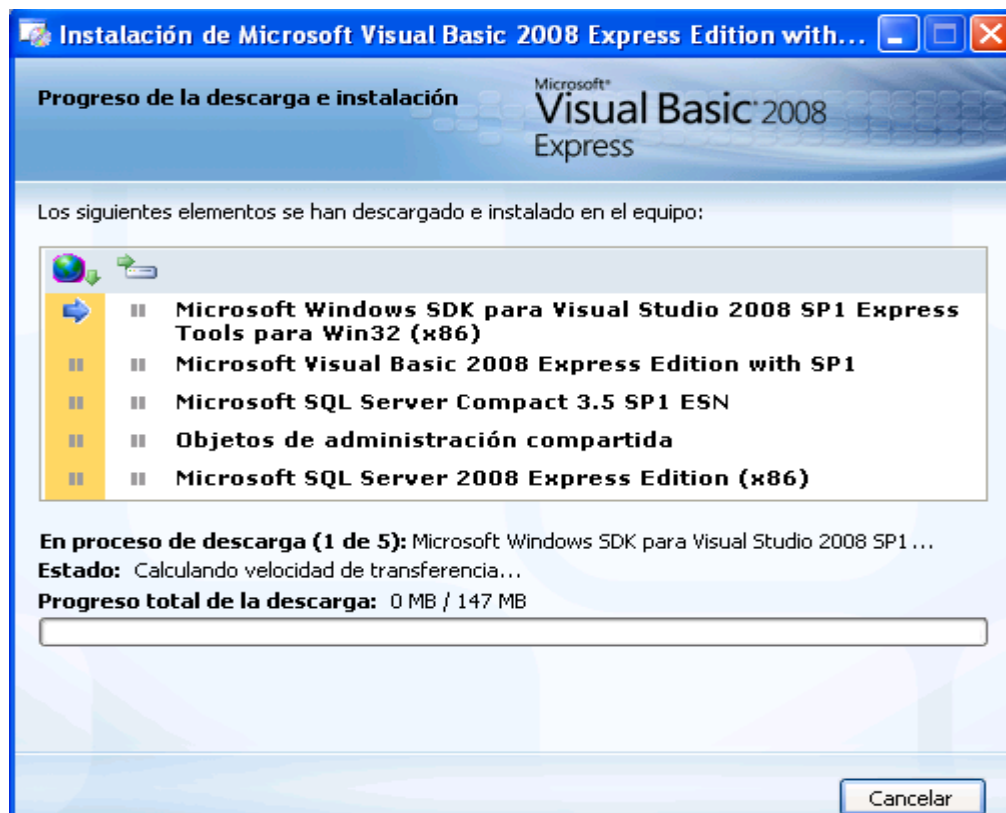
Instalación de Microsoft Visual Basic 2008 Express Edition with...

Progreso de la descarga e instalación

Microsoft® Visual Basic® 2008 Express

Los siguientes elementos se han descargado e instalado en el equipo:

Microsoft Windows SDK para Visual Studio 2008 SP1 Express Tools para Win32 (x86)
Microsoft Visual Basic 2008 Express Edition with SP1
Microsoft SQL Server Compact 3.5 SP1 ESN
Objetos de administración compartida
Microsoft SQL Server 2008 Express Edition (x86)

En proceso de descarga (1 de 5): Microsoft Windows SDK para Visual Studio 2008 SP1...
Estado: Calculando velocidad de transferencia...
Progreso total de la descarga: 0 MB / 147 MB

Cancelar